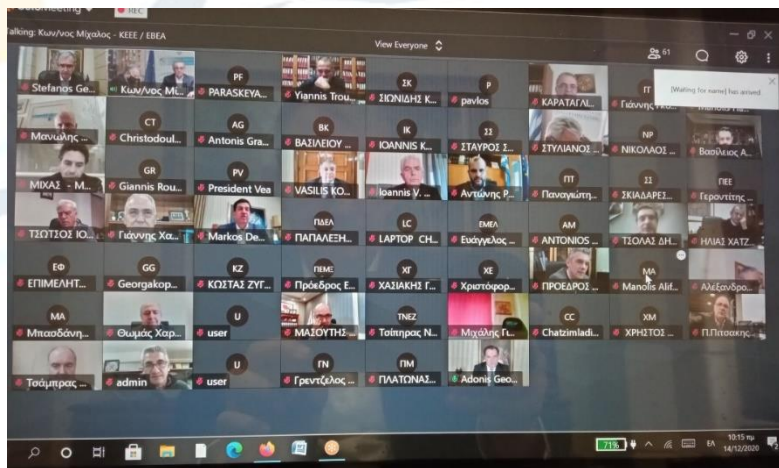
ZoloMeeting ▾ REC

Talking: Κων/νος Μίχαλος - ΚΕΕΕ / ΕΒΕΑ

View Everyone

61

[Waiting for name] has arrived

Stefanos Ge... | Κων/νος Μ... | PF PARASKEYA... | Yiannis Trou... | ΣΚ ΣΙΩΝΙΔΗΣ Κ... | P pavlos | ΚΑΡΑΤΖΑΓ... | ΓΤ Γιάννης ... | Μανώλης ...

Μανώλης ... | CT Christodoul... | AG Antonis Gra... | ΒΚ ΒΑΣΙΛΕΙΟΥ ... | ΙΚ ΙΟΑΝΝΙΣ Κ... | ΣΣ ΣΤΑΥΡΟΣ Σ... | ΣΤΥΛΙΑΝΟΣ ... | ΝΡ ΝΙΚΟΛΑΟΣ ... | Βασίλειος Α...

ΜΙΧΑΣ - Μ... | GR Giannis Rou... | PV President Vea | VASILIS KO... | Ioannis V... | Αντώνης Ρ... | ΠΠ Παναγιώτη... | ΣΙ ΣΚΙΑΔΑΡΕΣ... | ΠΕΕ Γεροντίτης...

ΤΣΩΤΣΟΣ ΙΟ... | Γιάννης Χα... | Markos De... | ΠΔΕΛ ΠΑΠΑΛΕΞΗ... | LC LAPTOP CH... | ΕΜΕΛ Ευάγγελος ... | AM ANTONIOS ... | ΤΣΟΛΑΣ ΔΗ... | ΗΛΙΑΣ ΧΑΤΖ...

ΕΦ ΕΠΙΜΕΛΗΤ... | GG Georgakop... | ΚΖ ΚΩΣΤΑΣ ΖΥΓ... | ΠΕΜΕ Πρόεδρος Ε... | ΧΓ ΧΑΣΙΚΗΣ Γ... | ΧΕ Χριστόφορ... | ΠΡΟΕΔΡΟΣ ... | MA Manolis Alif... | Αλέξανδρο...

MA Μπαοδάνη... | Θωμάς Χαρ... | U user | ΜΑΣΟΥΤΗΣ ... | ΤΝΕΖ Τσίπηρας Ν... | Μιχάλης Γ... | CC Chatzimladi... | ΧΜ ΧΡΗΣΤΟΣ ... | Π.Πιτσάκης...

Τσάμπρας ... | admin | U user | ΓΝ Γρεντζέλος ... | ΠΜ ΠΛΑΤΩΝΑΣ... | Adonis Geo...

71% ΕΛ 10:15 πμ 14/12/2020